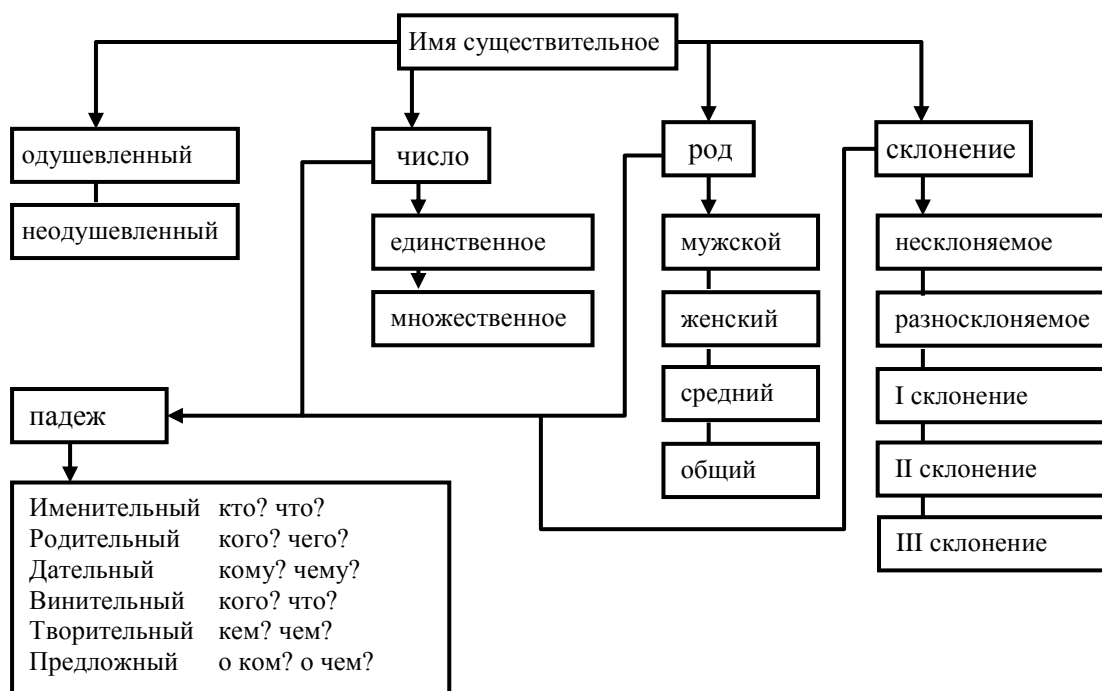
Имя существительное

одушевленный
неодушевленный

число
единственное
множественное

род
мужской
женский
средний
общий

склонение
несклоняемое
разносклоняемое
I склонение
II склонение
III склонение

падеж

| | |
|---|---|
| Именительный | кто? что? |
| Родительный | кого? чего? |
| Дательный | кому? чему? |
| Винительный | кого? что? |
| Творительный | кем? чем? |
| Предложный | о ком? о чем? |